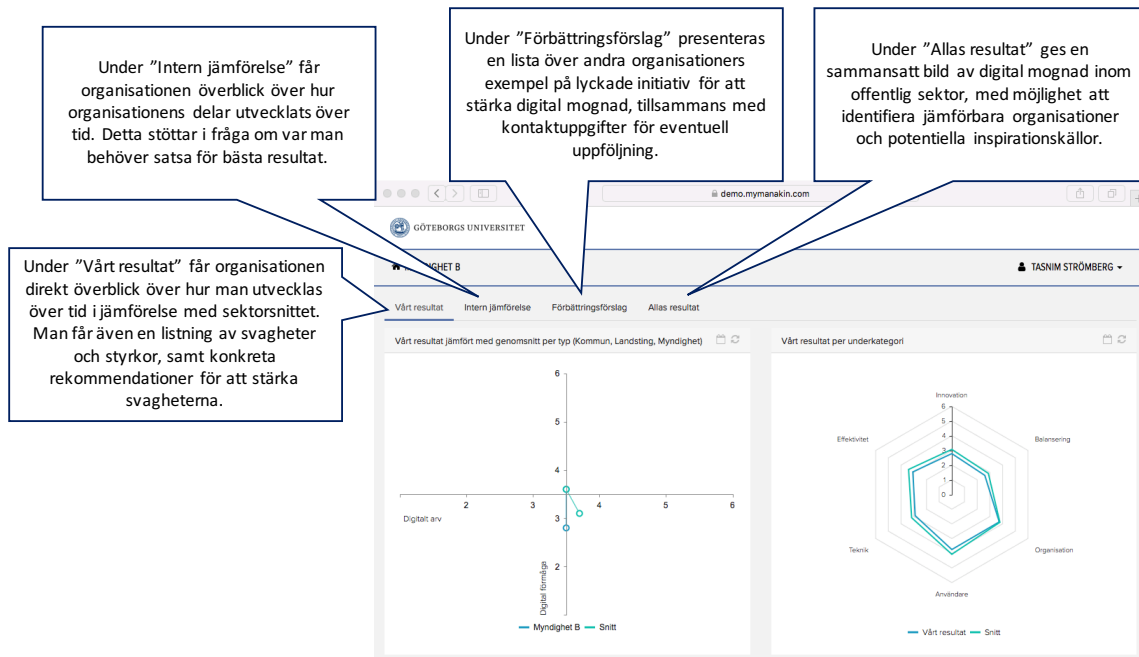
Under ”Intern jämförelse” får organisationen överblick över hur organisationens delar utvecklats över tid. Detta stöttar i fråga om var man behöver satsa för bästa resultat.

Under ”Förbättringsförslag” presenteras en lista över andra organisationers exempel på lyckade initiativ för att stärka digital mognad, tillsammans med kontaktuppgifter för eventuell uppföljning.

Under ”Allas resultat” ges en sammansatt bild av digital mognad inom offentlig sektor, med möjlighet att identifiera jämförbara organisationer och potentiella inspirationskällor.

Under ”Vårt resultat” får organisationen direkt överblick över hur man utvecklas över tid i jämförelse med sektorsnittet. Man får även en listning av svagheter och styrkor, samt konkreta rekommendationer för att stärka svagheterna.

demo.mymanakin.com

GÖTEBORGS UNIVERSITET

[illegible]GHET B

TASNIM STRÖMBERG

Vårt resultat Intern jämförelse Förbättringsförslag Allas resultat

Vårt resultat jämfört med genomsnitt per typ (Kommun, Landsting, Myndighet)

6
5
4
2 3 4 5 6
3
2
Digitalt arv
Digital förmåga

Myndighet B Snitt

Vårt resultat per underkategori

Innovation
6
5
4
3
2
1
0
Balansering
Organisation
Användare
Teknik
Effektivitet

Vårt resultat Snitt